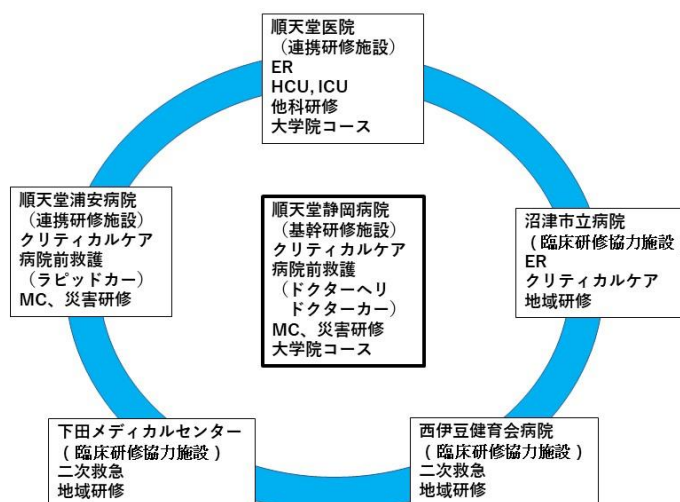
順天堂医院
（連携研修施設）
ER
HCU, ICU
他科研修
大学院コース

順天堂浦安病院
（連携研修施設）
クリティカルケア
病院前救護
（ラピッドカー）
MC、災害研修

順天堂静岡病院
（基幹研修施設）
クリティカルケア
病院前救護
（ドクターヘリ
ドクターカー）
MC、災害研修
大学院コース

沼津市立病院
（臨床研修協力施設
ER
クリティカルケア
地域研修

下田メディカルセンター
（臨床研修協力施設）
二次救急
地域研修

西伊豆健育会病院
（臨床研修協力施設）
二次救急
地域研修